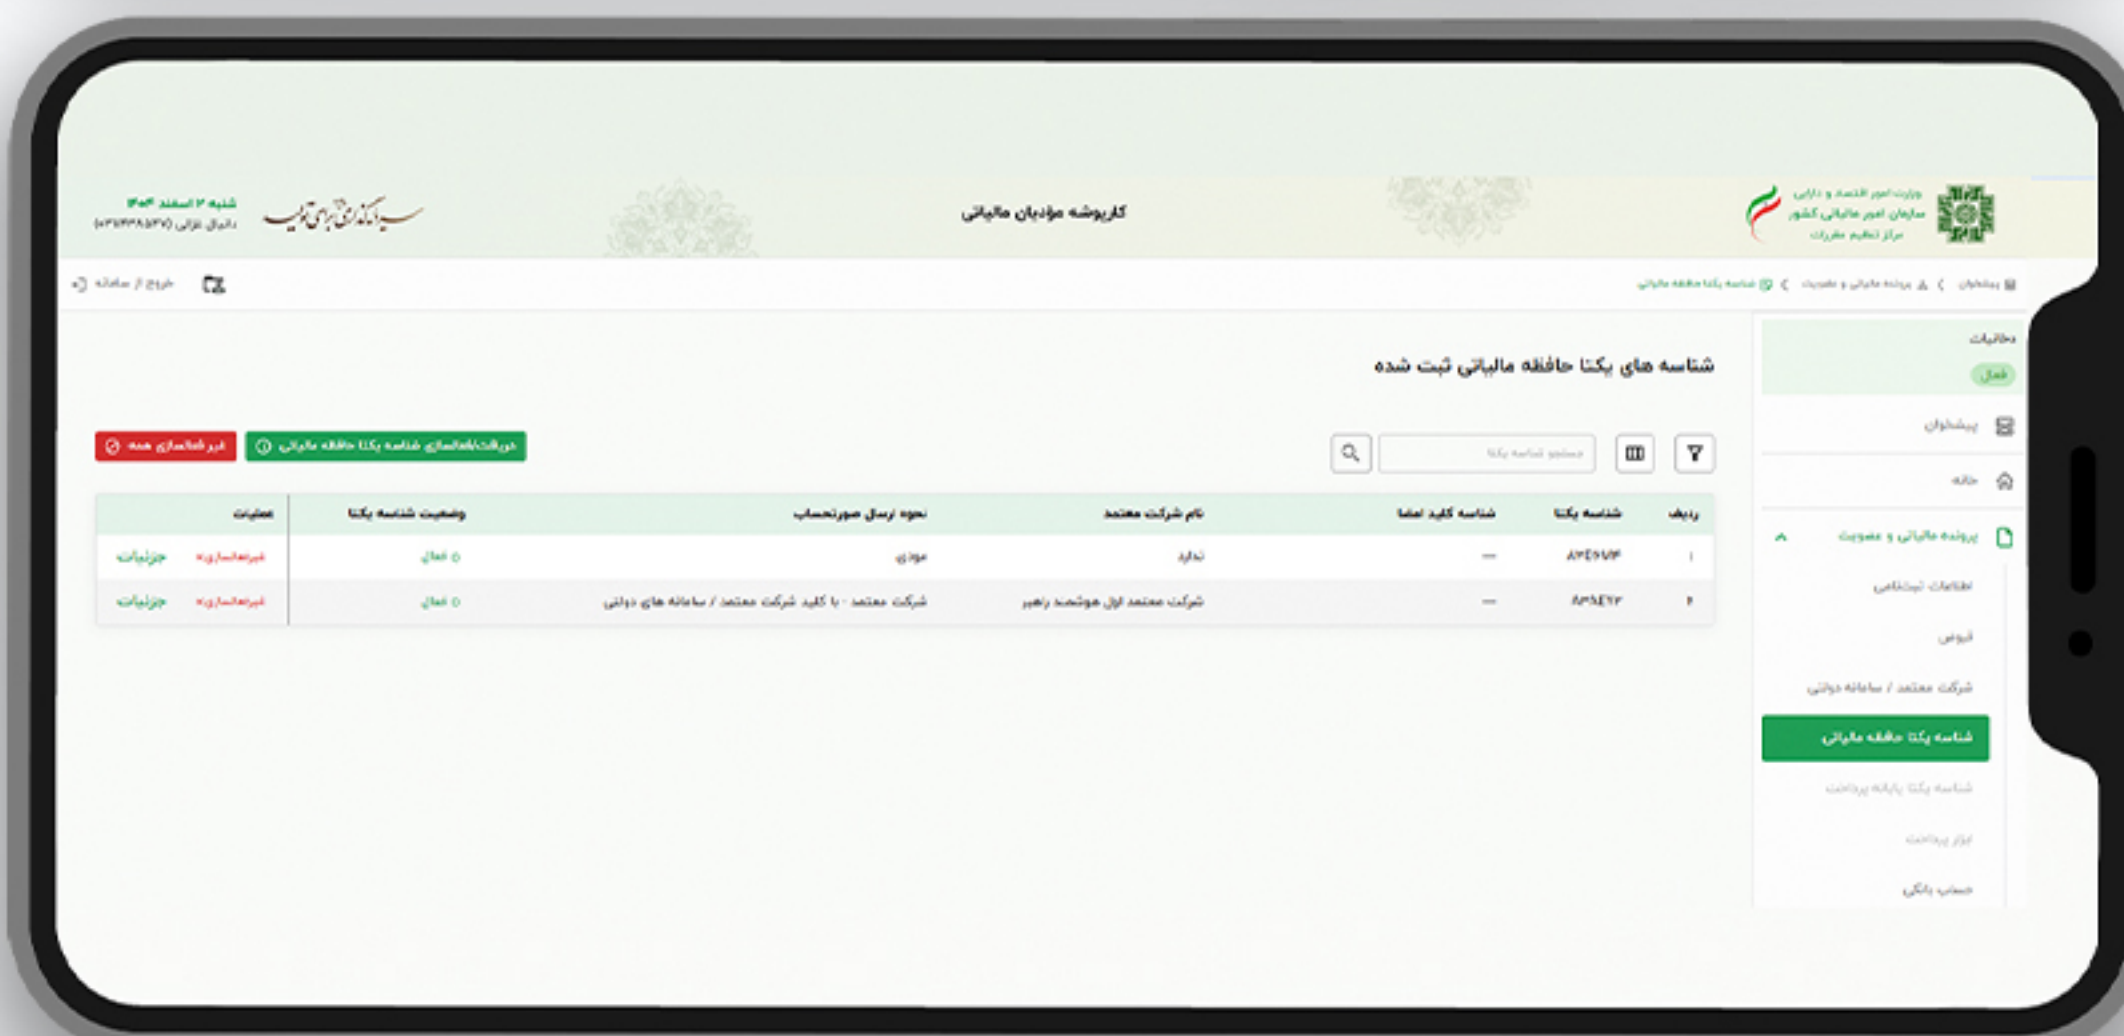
وزارت امور اقتصاد و دارایی
سازمان امور مالیاتی کشور
مرکز تنظیم مقررات

کارپوشه مؤدیان مالیاتی

شنبه ۲ اسفند ۱۴۰۴
دانیال غزالی (۰۳۷۴۳۸۵۳۷)

پیشخوان > پرونده مالیاتی و عضویت > شناسه یکتا حافظه مالیاتی

خروج از سامانه

حالات
فعال

پیشخوان
خانه
پرونده مالیاتی و عضویت
اطلاعات ثبت‌نامی
لیوس
شرکت معتمد / سامانه دولتی
شناسه یکتا حافظه مالیاتی
شناسه یکتا پایانه پرداخت
ابزار پرداخت
حساب بانکی

شناسه های یکتا حافظه مالیاتی ثبت شده

جستجو شناسه یکتا

درخواست/فعالسازی شناسه یکتا حافظه مالیاتی
غیر فعالسازی همه

| ردیف | شناسه یکتا | شناسه کلید امضا | نام شرکت معتمد | نحوه ارسال صورتحساب | وضعیت شناسه یکتا | عملیات |
|---|---|---|---|---|---|---|
| ۱ | A۳E۶۷۷F | — | تدارد | مودی | فعال | غیرفعالسازی جزئیات |
| ۲ | A۳۸E۲۳ | — | شرکت معتمد اول هوشمند راهبر | شرکت معتمد - با کلید شرکت معتمد / سامانه های دولتی | فعال | غیرفعالسازی جزئیات |